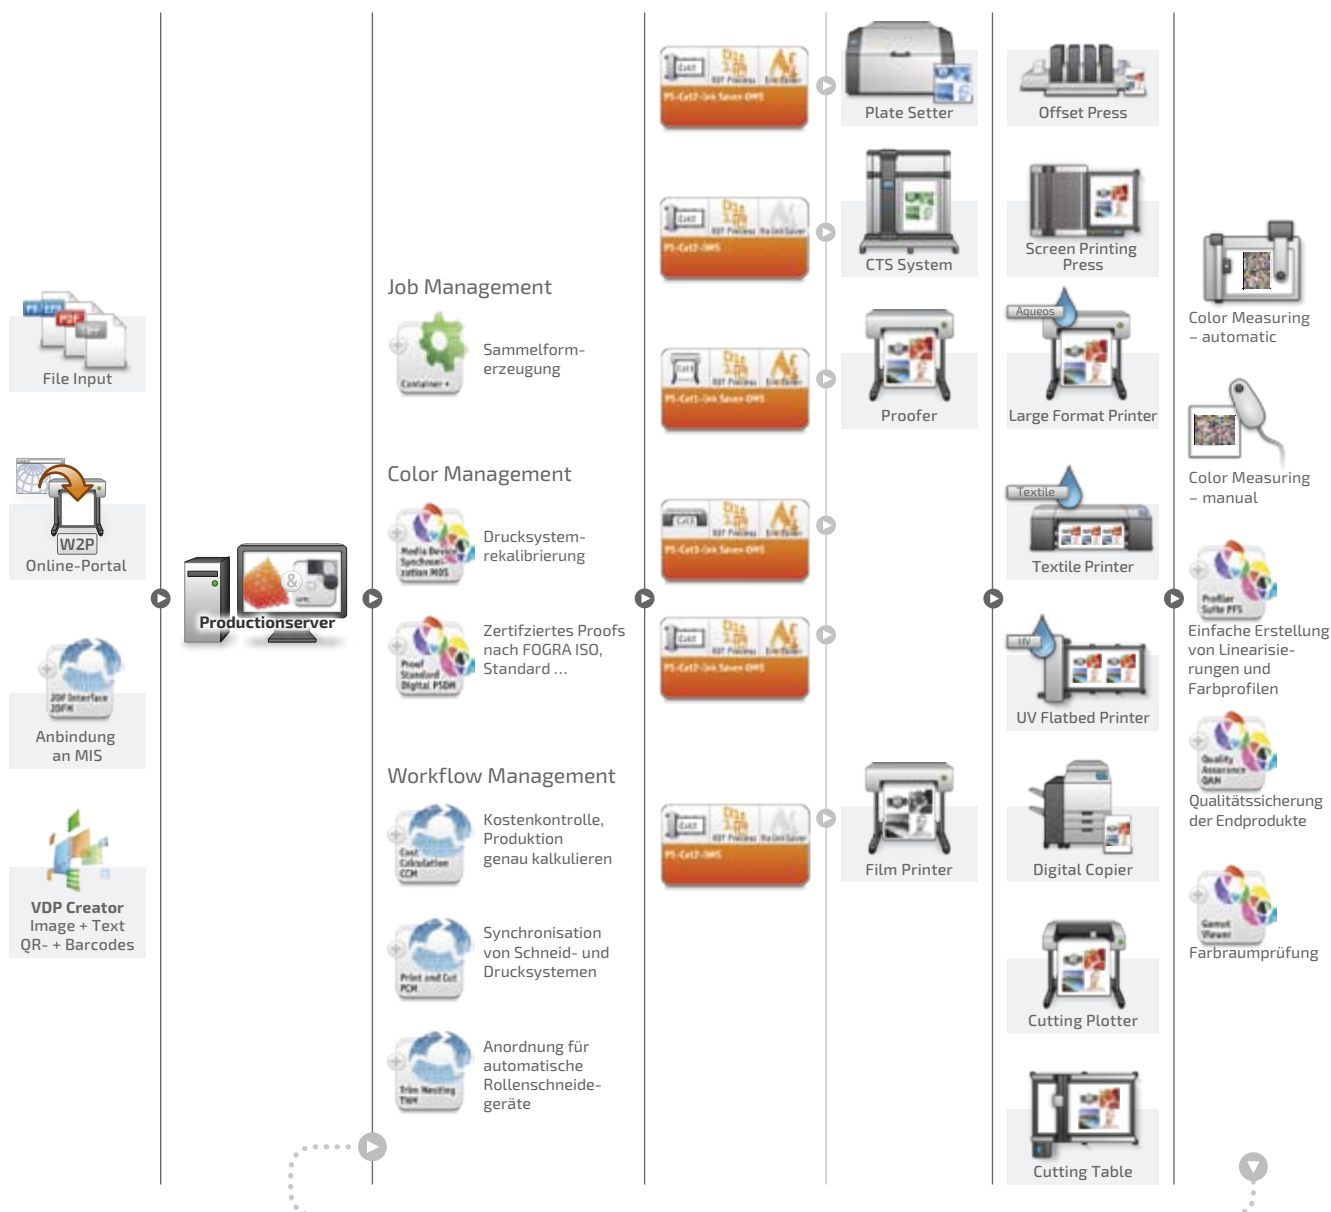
File Input

W2P
Online-Portal

Anbindung an MIS

VDP Creator
Image + Text
QR- + Barcodes

Productionserver

Job Management

Sammelformerzeugung

Color Management

Drucksystemrekalibrierung

Zertifiziertes Proofs nach FOGRA ISO, Standard ...

Workflow Management

Kostenkontrolle, Produktion genau kalkulieren

Synchronisation von Schneid- und Drucksystemen

Anordnung für automatische Rollenschneidegeräte

Plate Setter

CTS System

Proofer

Film Printer

Offset Press

Screen Printing Press

Aqueos
Large Format Printer

Textile
Textile Printer

UV
UV Flatbed Printer

Digital Copier

Cutting Plotter

Cutting Table

Color Measuring – automatic

Color Measuring – manual

Einfache Erstellung von Linearisierungen und Farbprofilen

Qualitätssicherung der Endprodukte

Farbraumprüfung